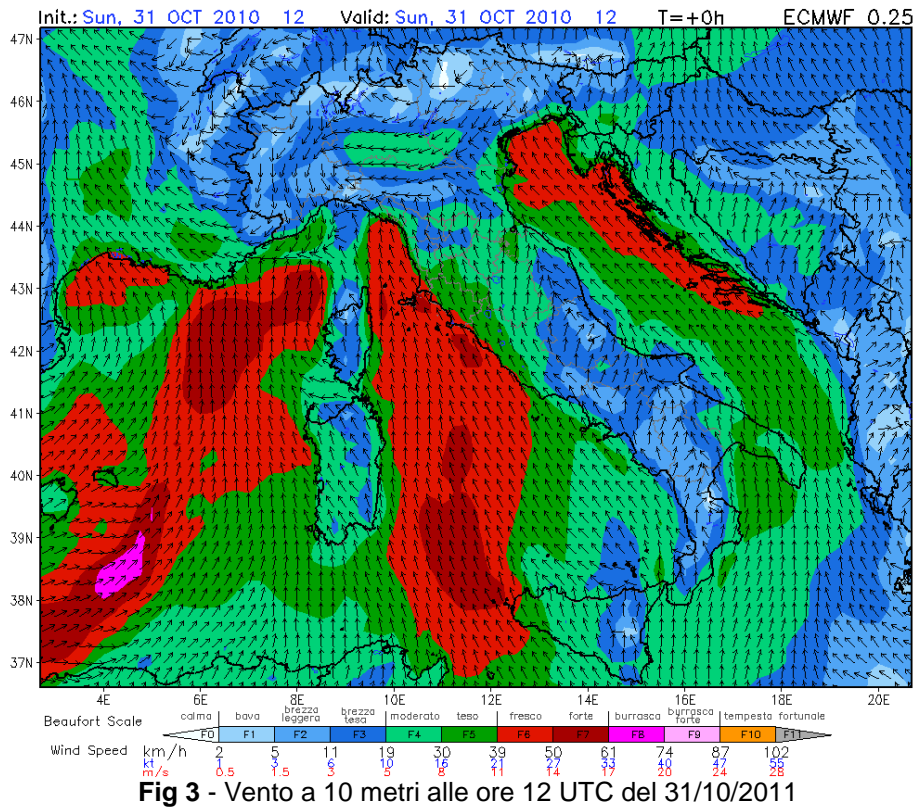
Init.: Sun, 31 OCT 2010 12 Valid: Sun, 31 OCT 2010 12 T=+0h ECMWF 0.25

47N
46N
45N
44N
43N
42N
41N
40N
39N
38N
37N

4E 6E 8E 10E 12E 14E 16E 18E 20E

Beaufort Scale

| calma | bava | brezza leggera | brezza tesa | moderato | teso | fresco | forte | burrasca | burrasca forte | tempesta | fortunale |
|---|---|---|---|---|---|---|---|---|---|---|---|
| F0 | F1 | F2 | F3 | F4 | F5 | F6 | F7 | F8 | F9 | F10 | F11 |

| Wind Speed | | | | | | | | | | | |
|---|---|---|---|---|---|---|---|---|---|---|---|
| km/h | 2 | 5 | 11 | 19 | 30 | 39 | 50 | 61 | 74 | 87 | 102 |
| kt | 1 | 3 | 6 | 10 | 16 | 21 | 27 | 33 | 40 | 47 | 55 |
| m/s | 0.5 | 1.5 | 3 | 5 | 8 | 11 | 14 | 17 | 20 | 24 | 28 |

**Fig 3** - Vento a 10 metri alle ore 12 UTC del 31/10/2011